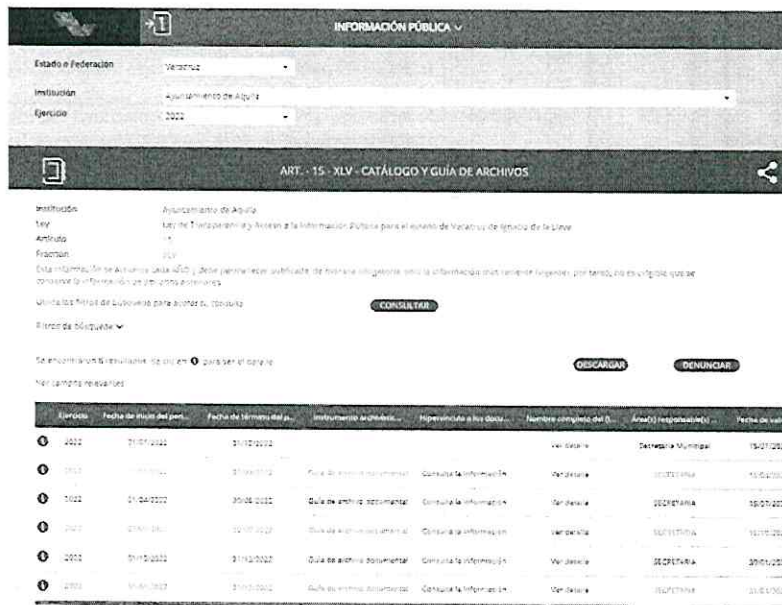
INFORMACIÓN PÚBLICA

Estado o Federación Veracruz

Institución Ayuntamiento de Aquila

Ejercicio 2022

ART. - 15 - XLV - CATÁLOGO Y GUÍA DE ARCHIVOS

Institución Ayuntamiento de Aquila
Ley Ley de Transparencia y Acceso a la Información Pública para el estado de Veracruz de Ignacio de la Llave
Artículo 15
Fracción XLV
Esta información se actualiza cada AÑO y debe permanecer publicada de manera obligatoria sólo la información más reciente (vigente), por tanto, no es exigible que se conserve la información de ejercicios anteriores.

Utiliza los filtros de búsqueda para acotar tu consulta CONSULTAR

Filtros de búsqueda

Se encontraron 6 resultados, da clic en para ver el detalle DESCARGAR DENUNCIAR

Ver campos relevantes

| | Ejercicio | Fecha de inicio del peri... | Fecha de término del p... | Instrumento archivístic... | Hipervínculo a los docu... | Nombre completo del (l... | Área(s) responsable(s) ... | Fecha de vali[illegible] |
|---|---|---|---|---|---|---|---|---|
| | 2022 | 01/07/2022 | 31/12/2022 | | | Ver detalle | Secretaría Municipal | 15/07/20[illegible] |
| | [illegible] | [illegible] | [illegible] | Guía de archivo documental | Consulta la información | Ver detalle | SECRETARIA | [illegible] |
| | 2022 | 01/04/2022 | 30/06/2022 | Guía de archivo documental | Consulta la información | Ver detalle | SECRETARIA | 30/07/20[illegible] |
| | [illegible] | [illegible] | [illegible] | Guía de archivo documental | Consulta la información | Ver detalle | SECRETARIA | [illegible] |
| | 2022 | 01/10/2022 | 31/12/2022 | Guía de archivo documental | Consulta la información | Ver detalle | SECRETARIA | 20/01/20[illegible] |
| | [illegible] | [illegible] | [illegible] | Guía de archivo documental | Consulta la información | Ver detalle | SECRETARIA | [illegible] |